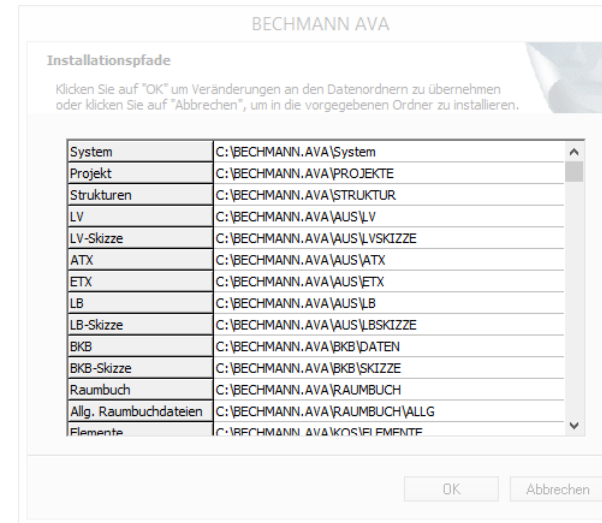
BECHMANN AVA

Installationspfade

Klicken Sie auf "OK" um Veränderungen an den Datenordnern zu übernehmen oder klicken Sie auf "Abbrechen", um in die vorgegebenen Ordner zu installieren.

| | |
|---|---|
| System | C:\BECHMANN.AVA\System |
| Projekt | C:\BECHMANN.AVA\PROJEKTE |
| Strukturen | C:\BECHMANN.AVA\STRUKTUR |
| LV | C:\BECHMANN.AVA\AUS\LV |
| LV-Skizze | C:\BECHMANN.AVA\AUS\LVSKIZZE |
| ATX | C:\BECHMANN.AVA\AUS\ATX |
| ETX | C:\BECHMANN.AVA\AUS\ETX |
| LB | C:\BECHMANN.AVA\AUS\LB |
| LB-Skizze | C:\BECHMANN.AVA\AUS\LBSKIZZE |
| BKB | C:\BECHMANN.AVA\BKB\DATEN |
| BKB-Skizze | C:\BECHMANN.AVA\BKB\SKIZZE |
| Raumbuch | C:\BECHMANN.AVA\RAUMBUCH |
| Allg. Raumbuchdateien | C:\BECHMANN.AVA\RAUMBUCH\ALLG |
| Elemente | C:\BECHMANN.AVA\KOS\ELEMENTE |

OK Abbrechen